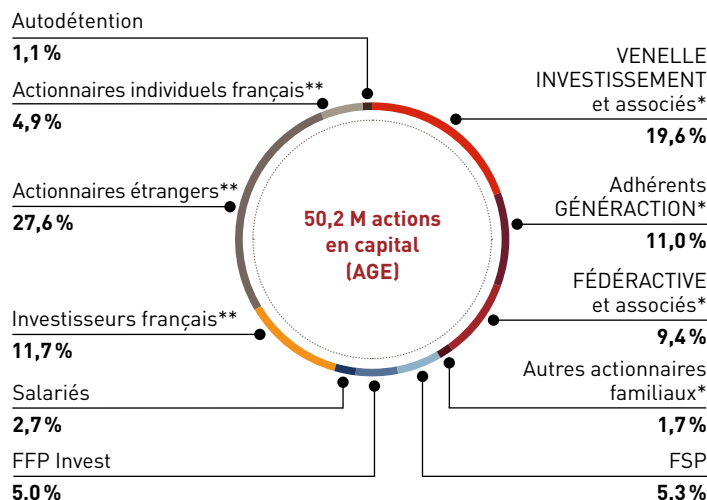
Autodétention
1,1 %

Actionnaires individuels français**
4,9 %

Actionnaires étrangers**
27,6 %

Investisseurs français**
11,7 %

Salariés
2,7 %

FFP Invest
5,0 %

VENELLE INVESTISSEMENT et associés*
19,6 %

Adhérents GÉNÉRACTION*
11,0 %

FÉDÉRACTIVE et associés*
9,4 %

Autres actionnaires familiaux*
1,7 %

FSP
5,3 %

50,2 M actions en capital (AGE)